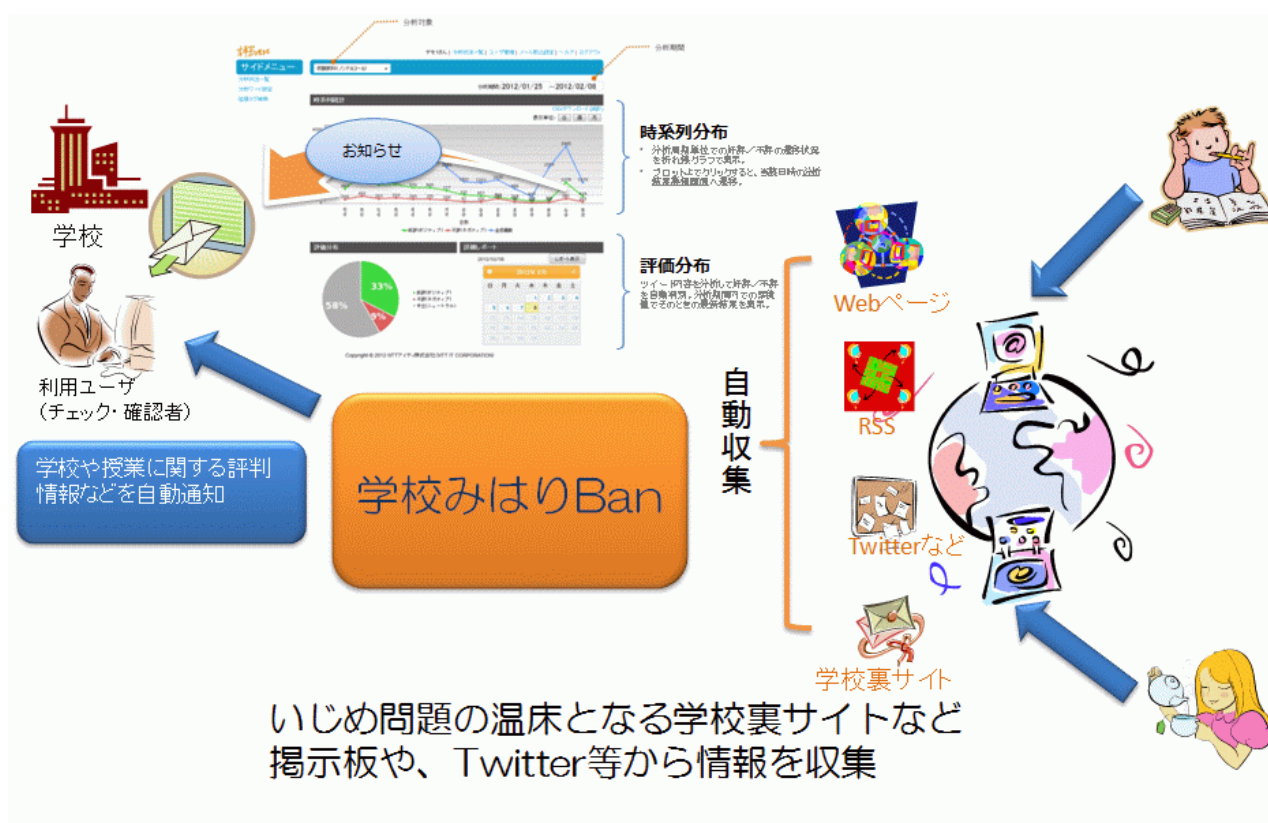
分析対象

分析期間

サイドメニュー

2012/01/25 ～2012/02/08

お知らせ

時系列分布

・分析周期単位での評判／不評の推移状況を折れ線グラフで表示。

・プロット上でクリックすると、当該日時の分析結果詳細画面へ遷移。

評価分布

ツイート内容を分析して評判／不評を自動判別。分析期間内での評価量でそのときの状態結果を表示。

33%

58%

9%

学校

利用ユーザ
（チェック・確認者）

学校や授業に関する評判情報などを自動通知

学校みはりBan

自動収集

Webページ

RSS

Twitterなど

学校裏サイト

いじめ問題の温床となる学校裏サイトなど
掲示板や、Twitter等から情報を収集